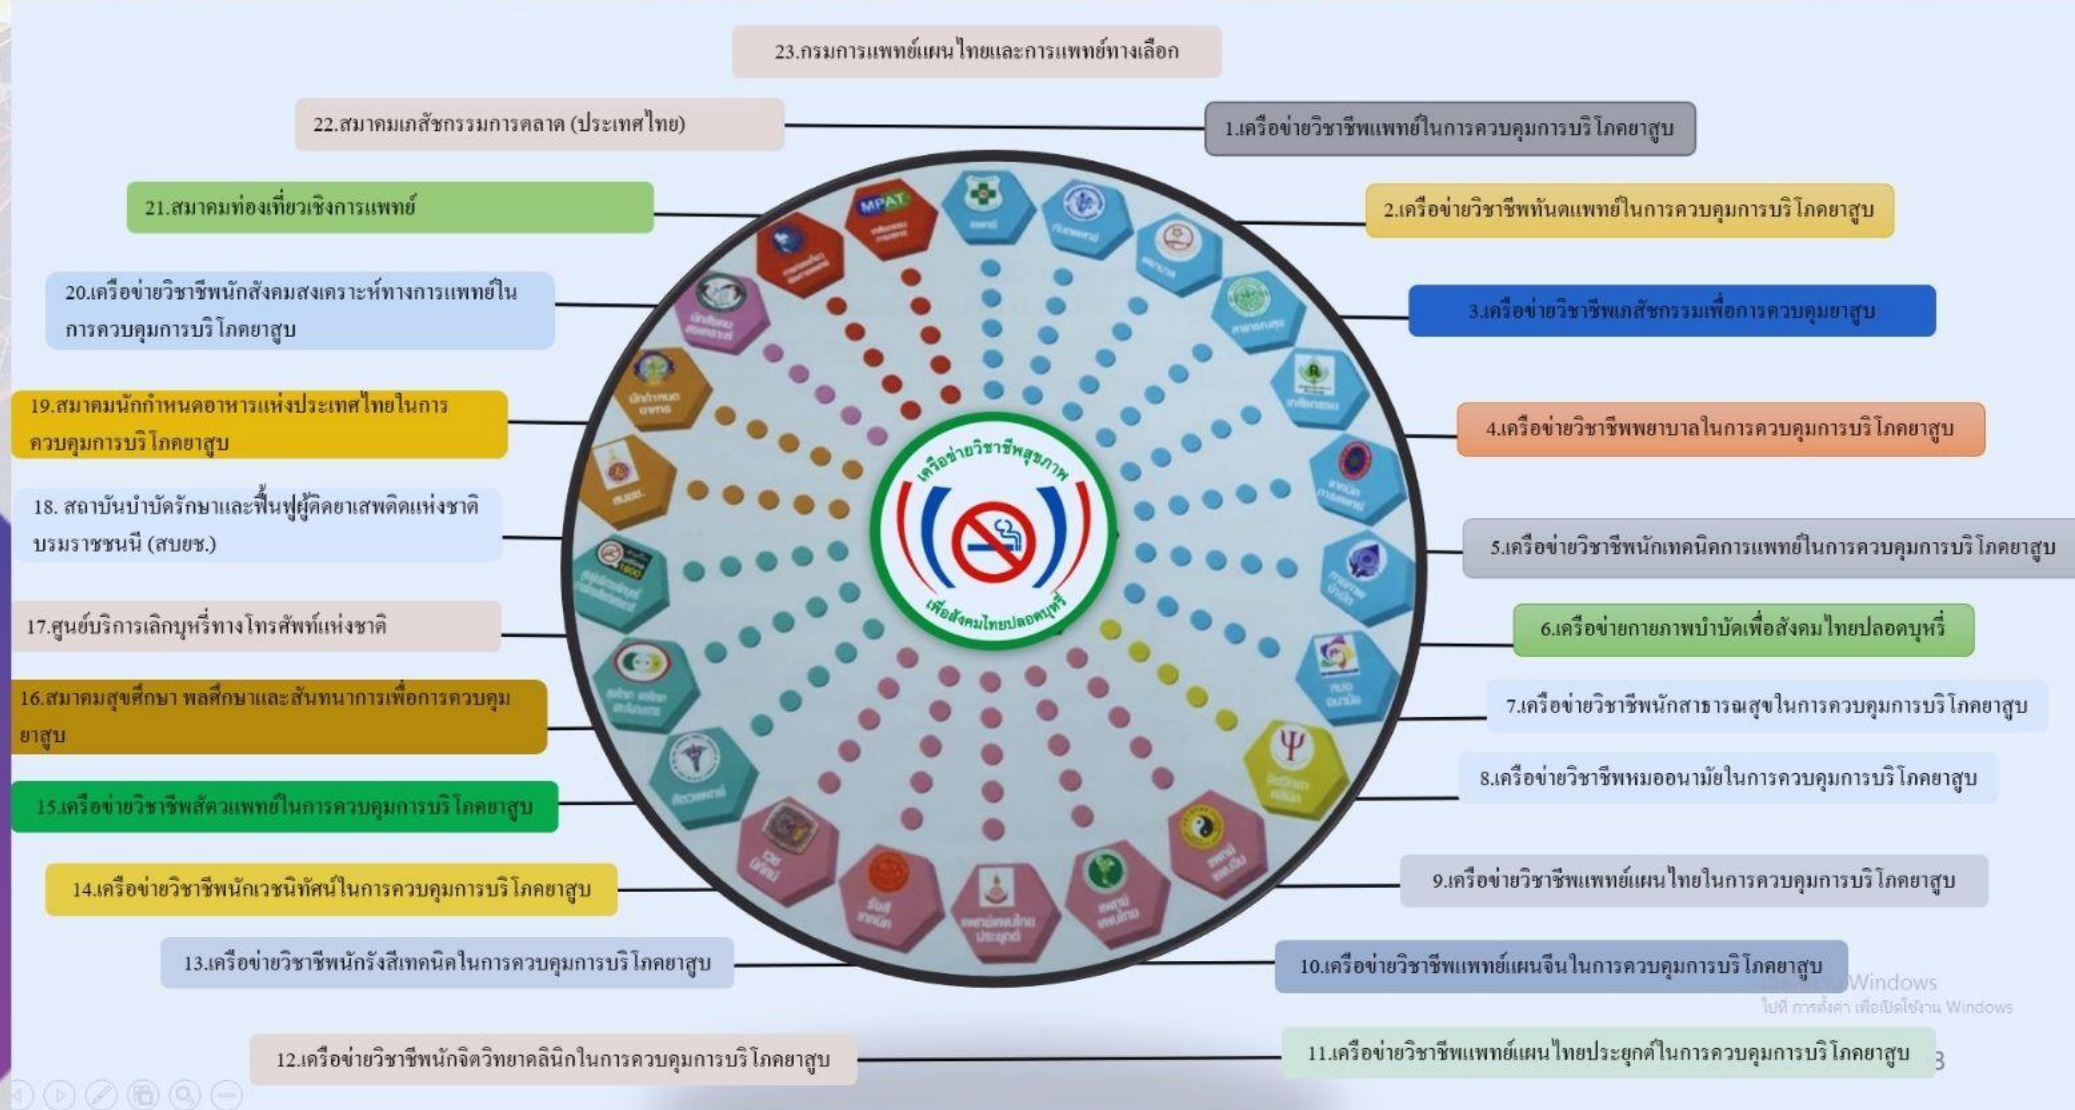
23.กรมการแพทย์แผนไทยและการแพทย์ทางเลือก

22.สมาคมเภสัชกรรมการตลาด (ประเทศไทย)

1.เครือข่ายวิชาชีพแพทย์ในการควบคุมการบริโภคยาสูบ

21.สมาคมท่องเที่ยวเชิงการแพทย์

2.เครือข่ายวิชาชีพทันตแพทย์ในการควบคุมการบริโภคยาสูบ

20.เครือข่ายวิชาชีพนักสังคมสงเคราะห์ทางการแพทย์ในการควบคุมการบริโภคยาสูบ

3.เครือข่ายวิชาชีพเภสัชกรรมเพื่อการควบคุมยาสูบ

19.สมาคมนักกำหนดอาหารแห่งประเทศไทยในการควบคุมการบริโภคยาสูบ

4.เครือข่ายวิชาชีพพยาบาลในการควบคุมการบริโภคยาสูบ

18. สถาบันบำบัดรักษาและฟื้นฟูผู้ติดยาเสพติดแห่งชาติบรมราชชนนี (สบยช.)

5.เครือข่ายวิชาชีพนักเทคนิคการแพทย์ในการควบคุมการบริโภคยาสูบ

17.ศูนย์บริการเลิกบุหรี่ทางโทรศัพท์แห่งชาติ

6.เครือข่ายกายภาพบำบัดเพื่อสังคมไทยปลอดบุหรี่

16.สมาคมสุขศึกษา พลศึกษาและสันทนาการเพื่อการควบคุมยาสูบ

7.เครือข่ายวิชาชีพนักสาธารณสุขในการควบคุมการบริโภคยาสูบ

15.เครือข่ายวิชาชีพสัตวแพทย์ในการควบคุมการบริโภคยาสูบ

8.เครือข่ายวิชาชีพหมออนามัยในการควบคุมการบริโภคยาสูบ

14.เครือข่ายวิชาชีพนักเวชนิทัศน์ในการควบคุมการบริโภคยาสูบ

9.เครือข่ายวิชาชีพแพทย์แผนไทยในการควบคุมการบริโภคยาสูบ

13.เครือข่ายวิชาชีพนักรังสีเทคนิคในการควบคุมการบริโภคยาสูบ

10.เครือข่ายวิชาชีพแพทย์แผนจีนในการควบคุมการบริโภคยาสูบ

12.เครือข่ายวิชาชีพนักจิตวิทยาคลินิกในการควบคุมการบริโภคยาสูบ

11.เครือข่ายวิชาชีพแพทย์แผนไทยประยุกต์ในการควบคุมการบริโภคยาสูบ

เครือข่ายวิชาชีพสุขภาพ
เพื่อสังคมไทยปลอดบุหรี่

MPAT

Windows
ไปที่ การตั้งค่า เพื่อเปิดใช้งาน Windows

3